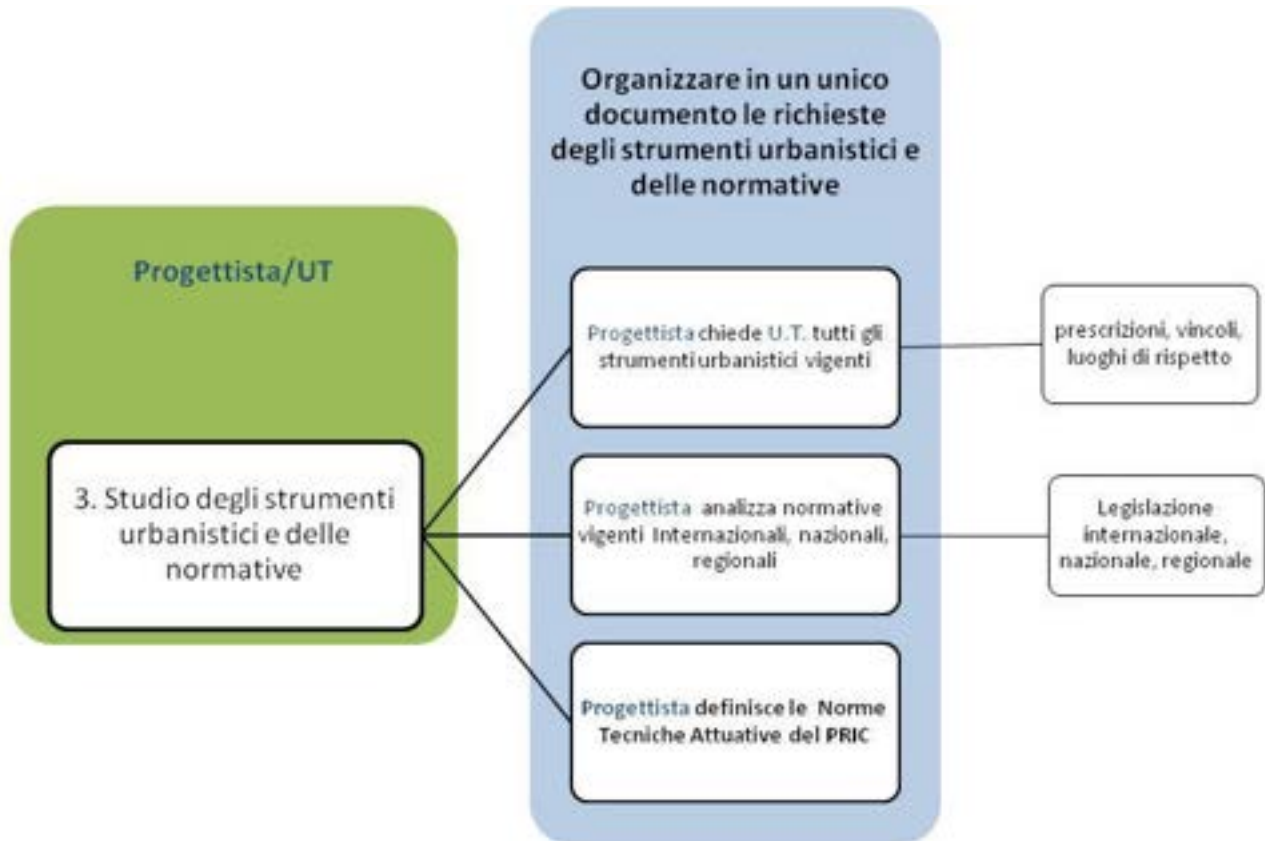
Progettista/UT

3. Studio degli strumenti urbanistici e delle normative

Organizzare in un unico documento le richieste degli strumenti urbanistici e delle normative

Progettista chiede U.T. tutti gli strumenti urbanistici vigenti

prescrizioni, vincoli, luoghi di rispetto

Progettista analizza normative vigenti Internazionali, nazionali, regionali

Legislazione internazionale, nazionale, regionale

Progettista definisce le Norme Tecniche Attuative del PRIC